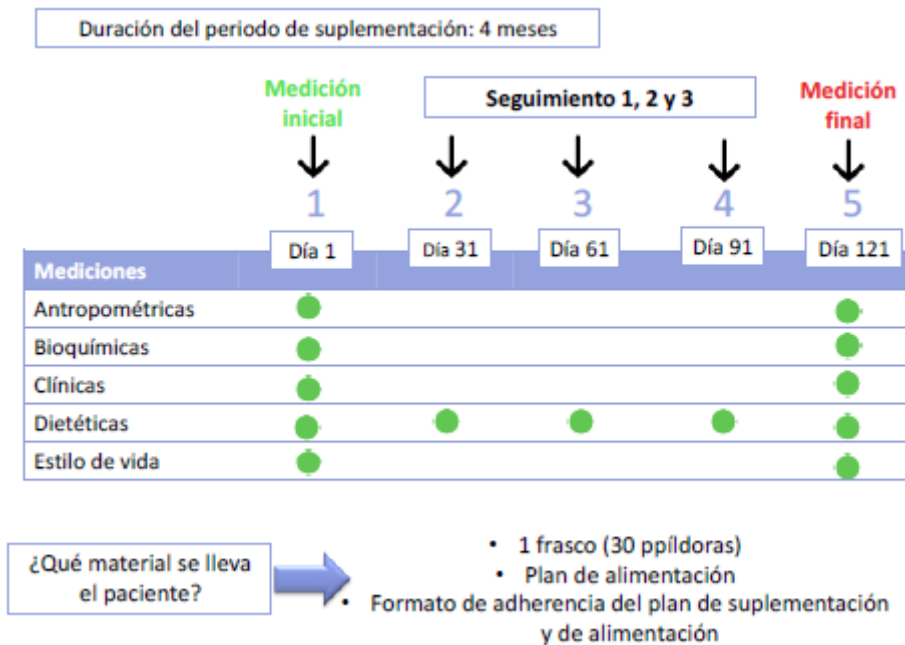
Duración del periodo de suplementación: 4 meses

Medición inicial

Seguimiento 1, 2 y 3

Medición final

1 2 3 4 5

| Mediciones | Día 1 | Día 31 | Día 61 | Día 91 | Día 121 |
|---|---|---|---|---|---|
| Antropométricas | ● | | | | ● |
| Bioquímicas | ● | | | | ● |
| Clínicas | ● | | | | ● |
| Dietéticas | ● | ● | ● | ● | ● |
| Estilo de vida | ● | | | | ● |

¿Qué material se lleva el paciente?

• 1 frasco (30 ppíldoras)
• Plan de alimentación
• Formato de adherencia del plan de suplementación y de alimentación